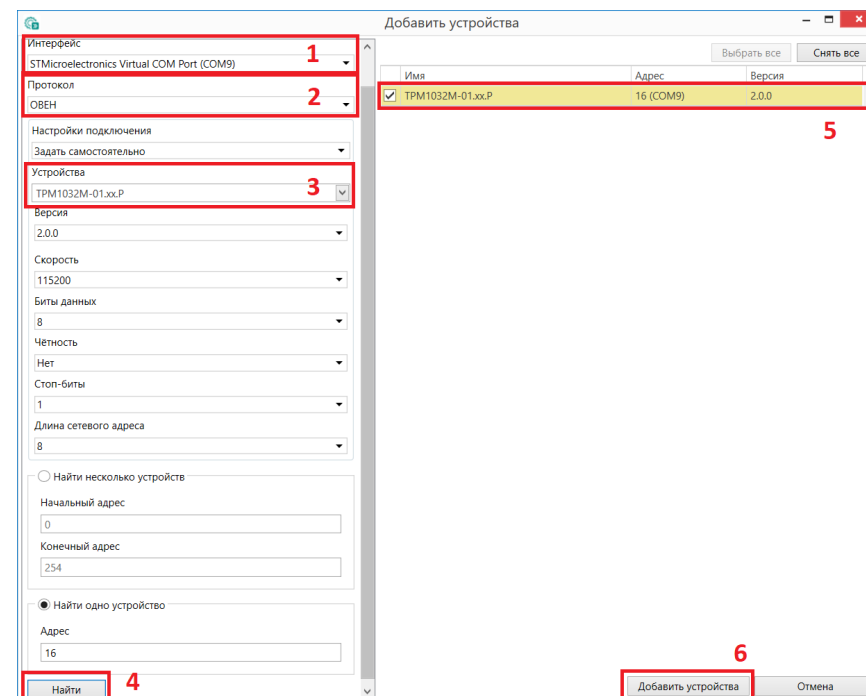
Добавить устройства

Интерфейс
STMicroelectronics Virtual COM Port (COM9)
1
Протокол
ОВЕН
2
Настройки подключения
Задать самостоятельно
Устройства
ТРМ1032М-01.хх.Р
3
Версия
2.0.0
Скорость
115200
Биты данных
8
Чётность
Нет
Стоп-биты
1
Длина сетевого адреса
8

Найти несколько устройств
Начальный адрес
0
Конечный адрес
254

Найти одно устройство
Адрес
16

Найти
4

Выбрать все
Снять все

| Имя | Адрес | Версия |
|---|---|---|
| ТРМ1032М-01.хх.Р | 16 (COM9) | 2.0.0 |

5

6
Добавить устройства
Отмена